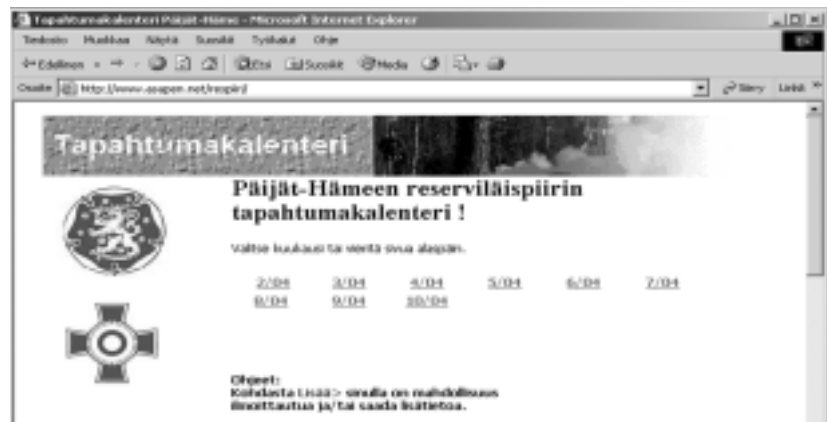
Tapahtumakalenteri Päijät-Häme - Microsoft Internet Explorer

Tiedosto Muokkaa Näytä Suosikit Työkalut Ohje

Edellinen Etsi Suosikit Media

Osoite http://www.asapen.net/respiiri/ Siirry Linkit

Tapahtumakalenteri

Päijät-Hämeen reserviläispiirin tapahtumakalenteri !

Valitse kuukausi tai vieritä sivua alaspäin.

2/04 3/04 4/04 5/04 6/04 7/04
8/04 9/04 10/04

Ohjeet:
Kohdasta Lisää> sinulla on mahdollisuus ilmoittautua ja/tai saada lisätietoa.